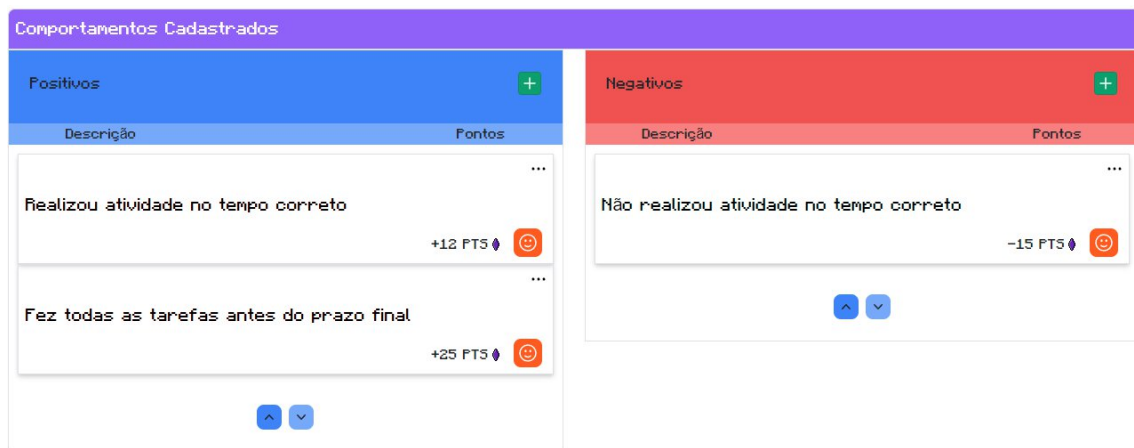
Comportamentos Cadastrados

Positivos

+

Descrição

Pontos

...

Realizou atividade no tempo correto

+12 PTS

...

Fez todas as tarefas antes do prazo final

+25 PTS

Negativos

+

Descrição

Pontos

...

Não realizou atividade no tempo correto

-15 PTS